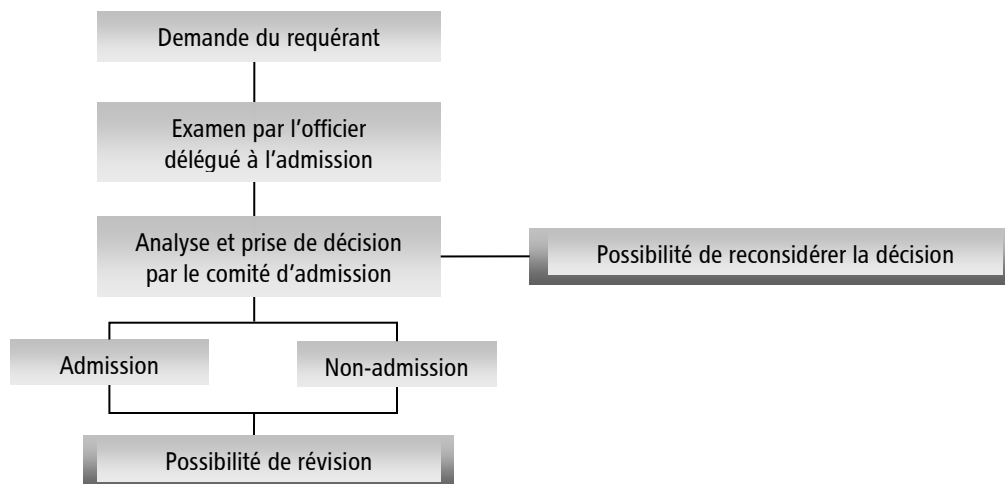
Demande du requérant

Examen par l’officier délégué à l’admission

Analyse et prise de décision par le comité d’admission

Possibilité de reconsidérer la décision

Admission

Non-admission

Possibilité de révision